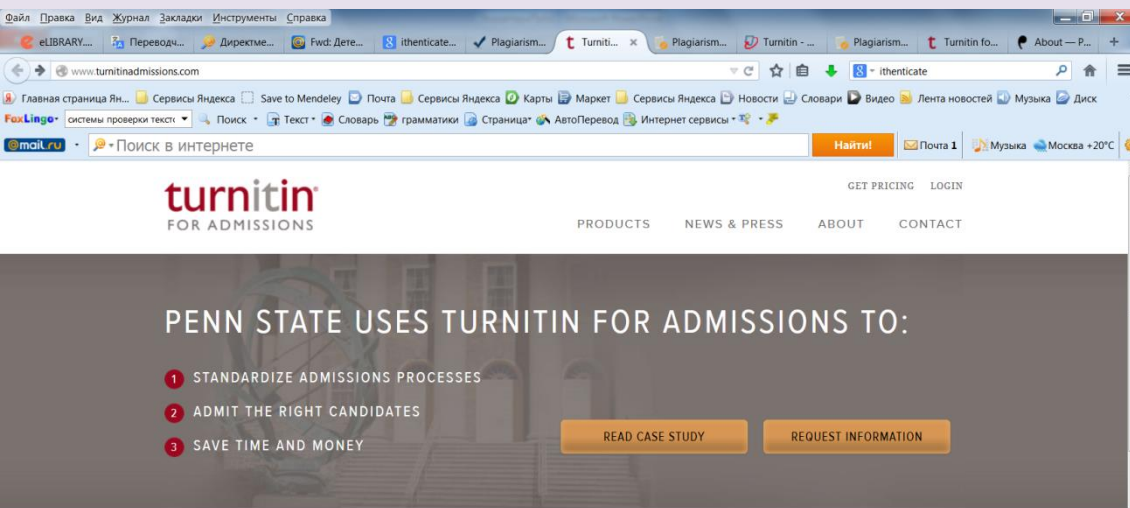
Файл Правка Вид Журнал Закладки Инструменты Справка

eLIBRARY... Переводч... Директме... Fwd: Дете... ithenticate... Plagiarism... Turniti... × Plagiarism... Turnitin - ... Plagiarism... Turnitin fo... About — P... +

www.turnitinadmissions.com

ithenticate

Главная страница Ян... Сервисы Яндекса Save to Mendeley Почта Сервисы Яндекса Карты Маркет Сервисы Яндекса Новости Словари Видео Лента новостей Музыка Диск

FoxLingo системы проверки тексто Поиск Текст Словарь грамматики Страница АвтоПеревод Интернет сервисы

@mail.ru Поиск в интернете Найти! Почта 1 Музыка Москва +20°C

turnitin
FOR ADMISSIONS

GET PRICING LOGIN

PRODUCTS NEWS & PRESS ABOUT CONTACT

PENN STATE USES TURNITIN FOR ADMISSIONS TO:

1 STANDARDIZE ADMISSIONS PROCESSES
2 ADMIT THE RIGHT CANDIDATES
3 SAVE TIME AND MONEY

READ CASE STUDY

REQUEST INFORMATION